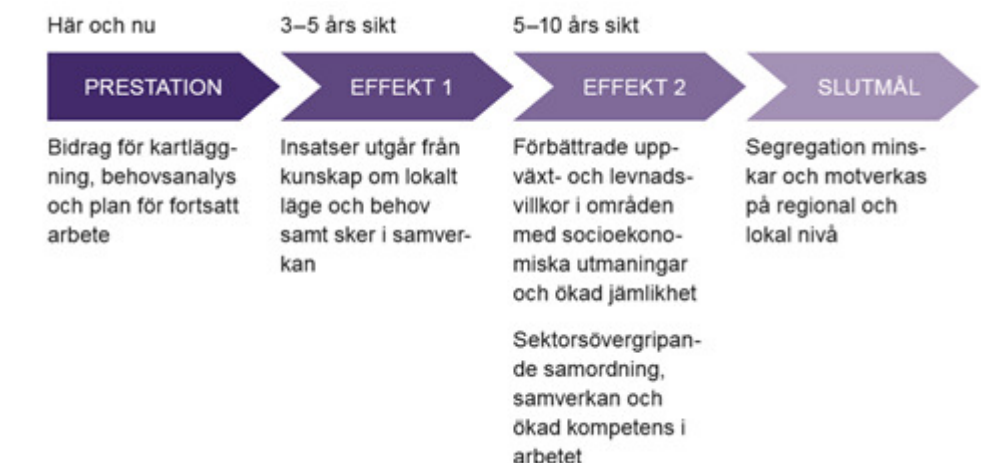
Här och nu

PRESTATION

Bidrag för kartläggning, behovsanalys och plan för fortsatt arbete

3–5 års sikt

EFFEKT 1

Insatser utgår från kunskap om lokalt läge och behov samt sker i samverkan

5–10 års sikt

EFFEKT 2

Förbättrade uppväxt- och levnadsvillkor i områden med socioekonomiska utmaningar och ökad jämlikhet

Sektorsövergripande samordning, samverkan och ökad kompetens i arbetet

SLUTMÅL

Segregation minskar och motverkas på regional och lokal nivå